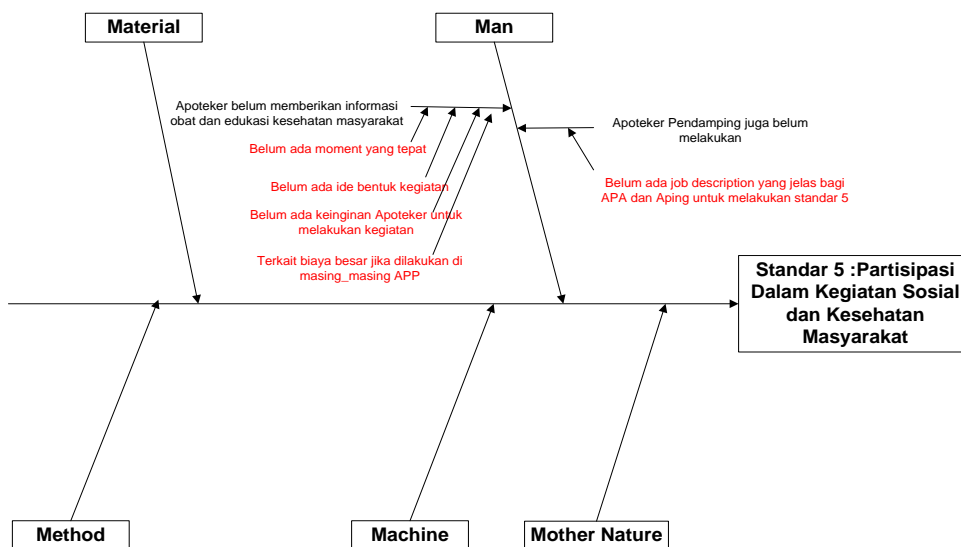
Material

Man

Apoteker belum memberikan informasi obat dan edukasi kesehatan masyarakat

Belum ada moment yang tepat

Belum ada ide bentuk kegiatan

Belum ada keinginan Apoteker untuk melakukan kegiatan

Terkait biaya besar jika dilakukan di masing_masing APP

Apoteker Pendamping juga belum melakukan

Belum ada job description yang jelas bagi APA dan Aping untuk melakukan standar 5

Standar 5 :Partisipasi Dalam Kegiatan Sosial dan Kesehatan Masyarakat

Method

Machine

Mother Nature